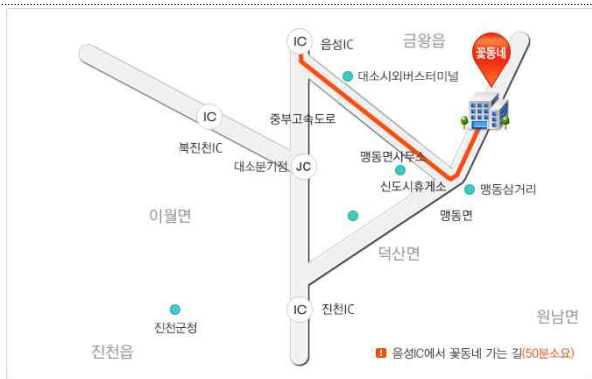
IC
음성IC
금왕읍
꽃동네
대소시외버스터미널
IC
북진천IC
중부고속도로
대소분기점
JC
맹동면사무소
신도시휴게소
맹동삼거리
이월면
맹동면
덕산면
IC
진천IC
진천군청
원남면
진천읍
음성IC에서 꽃동네 가는 길(50분소요)